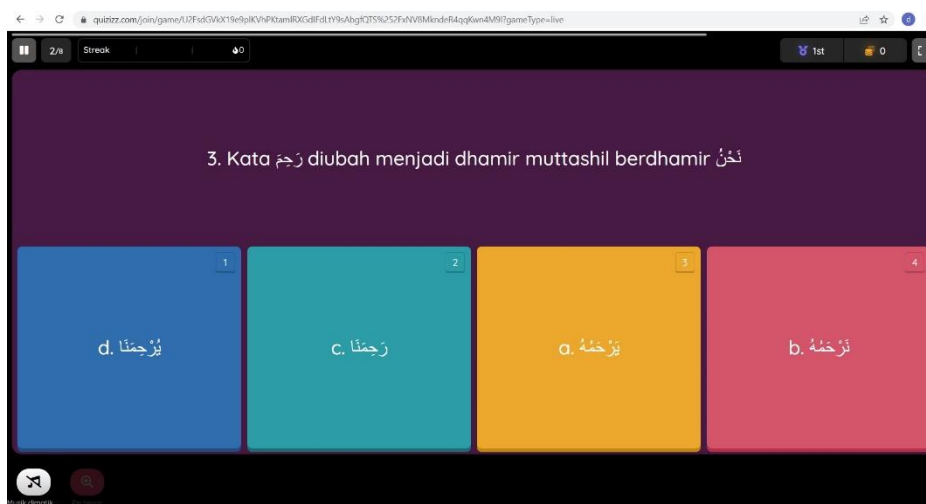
quizizz.com/join/game/U2FsdGVkX19e9plKVhPKtamlRXGdlFdLtY9sAbgfQTS%252FxNV8MkndeB4qqKwn4M9l?gameType=live

2/8 Streak 0

1st 0

3. Kata رَحِمَ diubah menjadi dhamir muttashil berdhamir نَحْنُ

1
d. يُرْحِمْنَا

2
c. رَحِمْنَا

3
a. يَرْحَمُهُ

4
b. نَرْحَمُهُ